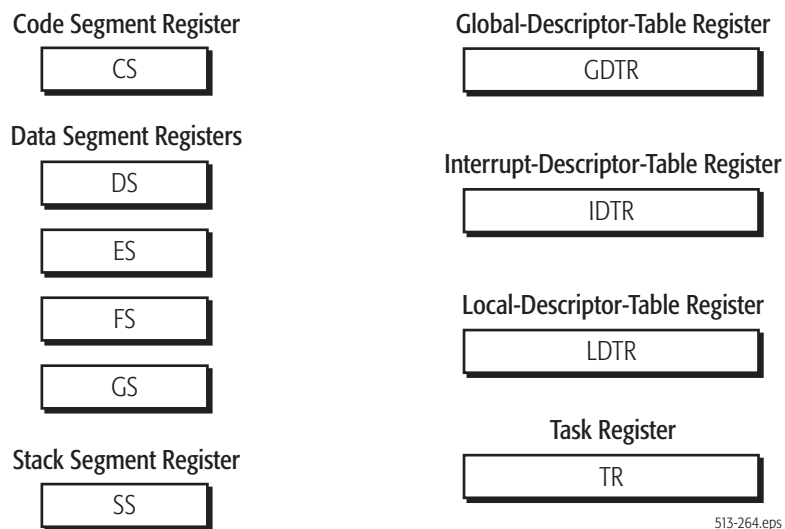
Code Segment Register

CS

Data Segment Registers

DS

ES

FS

GS

Stack Segment Register

SS

Global-Descriptor-Table Register

GDTR

Interrupt-Descriptor-Table Register

IDTR

Local-Descriptor-Table Register

LDTR

Task Register

TR

513-264.eps